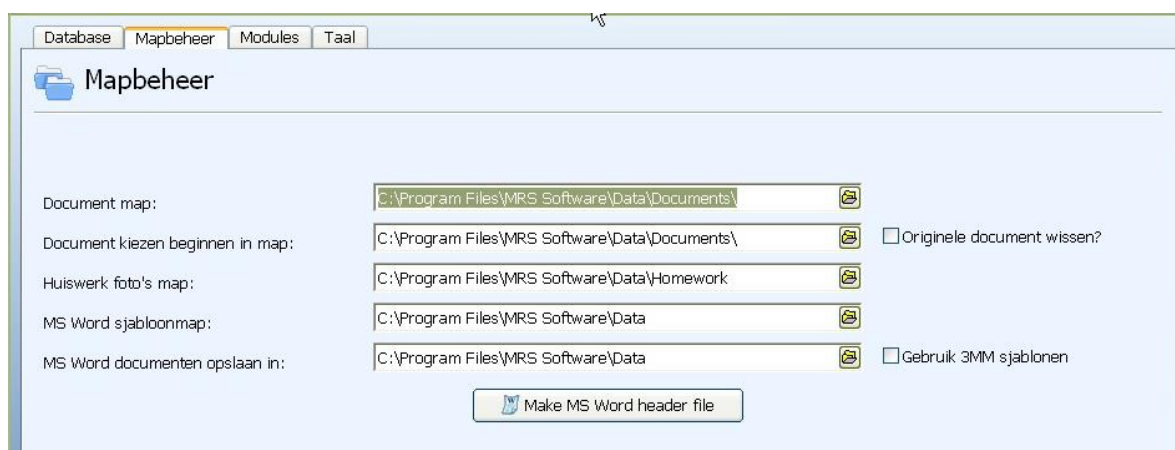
Database | Mapbeheer | Modules | Taal

Mapbeheer

Document map: C:\Program Files\MRS Software\Data\Documents\

Document kiezen beginnen in map: C:\Program Files\MRS Software\Data\Documents\ Originele document wissen?

Huiswerk foto's map: C:\Program Files\MRS Software\Data\Homework

MS Word sjabloonmap: C:\Program Files\MRS Software\Data

MS Word documenten opslaan in: C:\Program Files\MRS Software\Data Gebruik 3MM sjablonen

Make MS Word header file